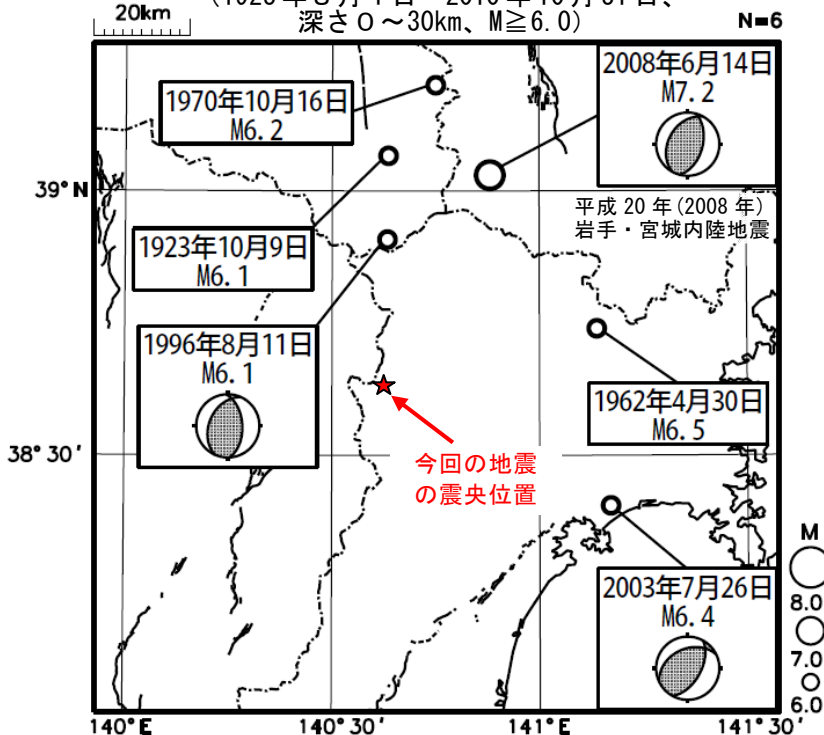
20km

(1923年8月1日~2019年10月31日、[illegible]
深さ0~30km、M≧6.0)

N=6

2008年6月14日
M7.2

1970年10月16日
M6.2

39°N

平成20年(2008年)
岩手・宮城内陸地震

1923年10月9日
M6.1

1996年8月11日
M6.1

1962年4月30日
M6.5

今回の地震
の震央位置

38°30′

2003年7月26日
M6.4

M
8.0
7.0
6.0

140°E
140°30′
141°E
141°30′